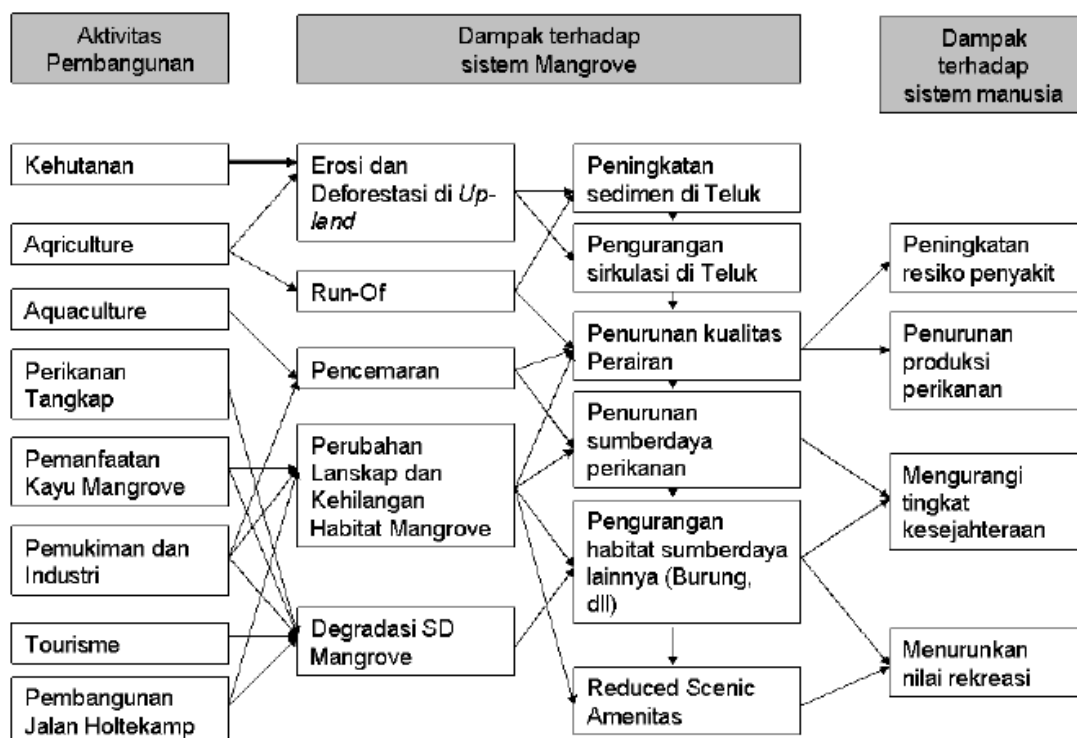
Aktivitas Pembangunan

Dampak terhadap sistem Mangrove

Dampak terhadap sistem manusia

Kehutanan

Aqriculture

Aquaculture

Perikanan Tangkap

Pemanfaatan Kayu Mangrove

Pemukiman dan Industri

Tourisme

Pembangunan Jalan Holtekamp

Erosi dan Deforestasi di *Upland*

Run-Of

Pencemaran

Perubahan Lanskap dan Kehilangan Habitat Mangrove

Degradasi SD Mangrove

Peningkatan sedimen di Teluk

Pengurangan sirkulasi di Teluk

Penurunan kualitas Perairan

Penurunan sumberdaya perikanan

Pengurangan habitat sumberdaya lainnya (Burung, dll)

Reduced Scenic Amenitas

Peningkatan resiko penyakit

Penurunan produksi perikanan

Mengurangi tingkat kesejahteraan

Menurunkan nilai rekreasi